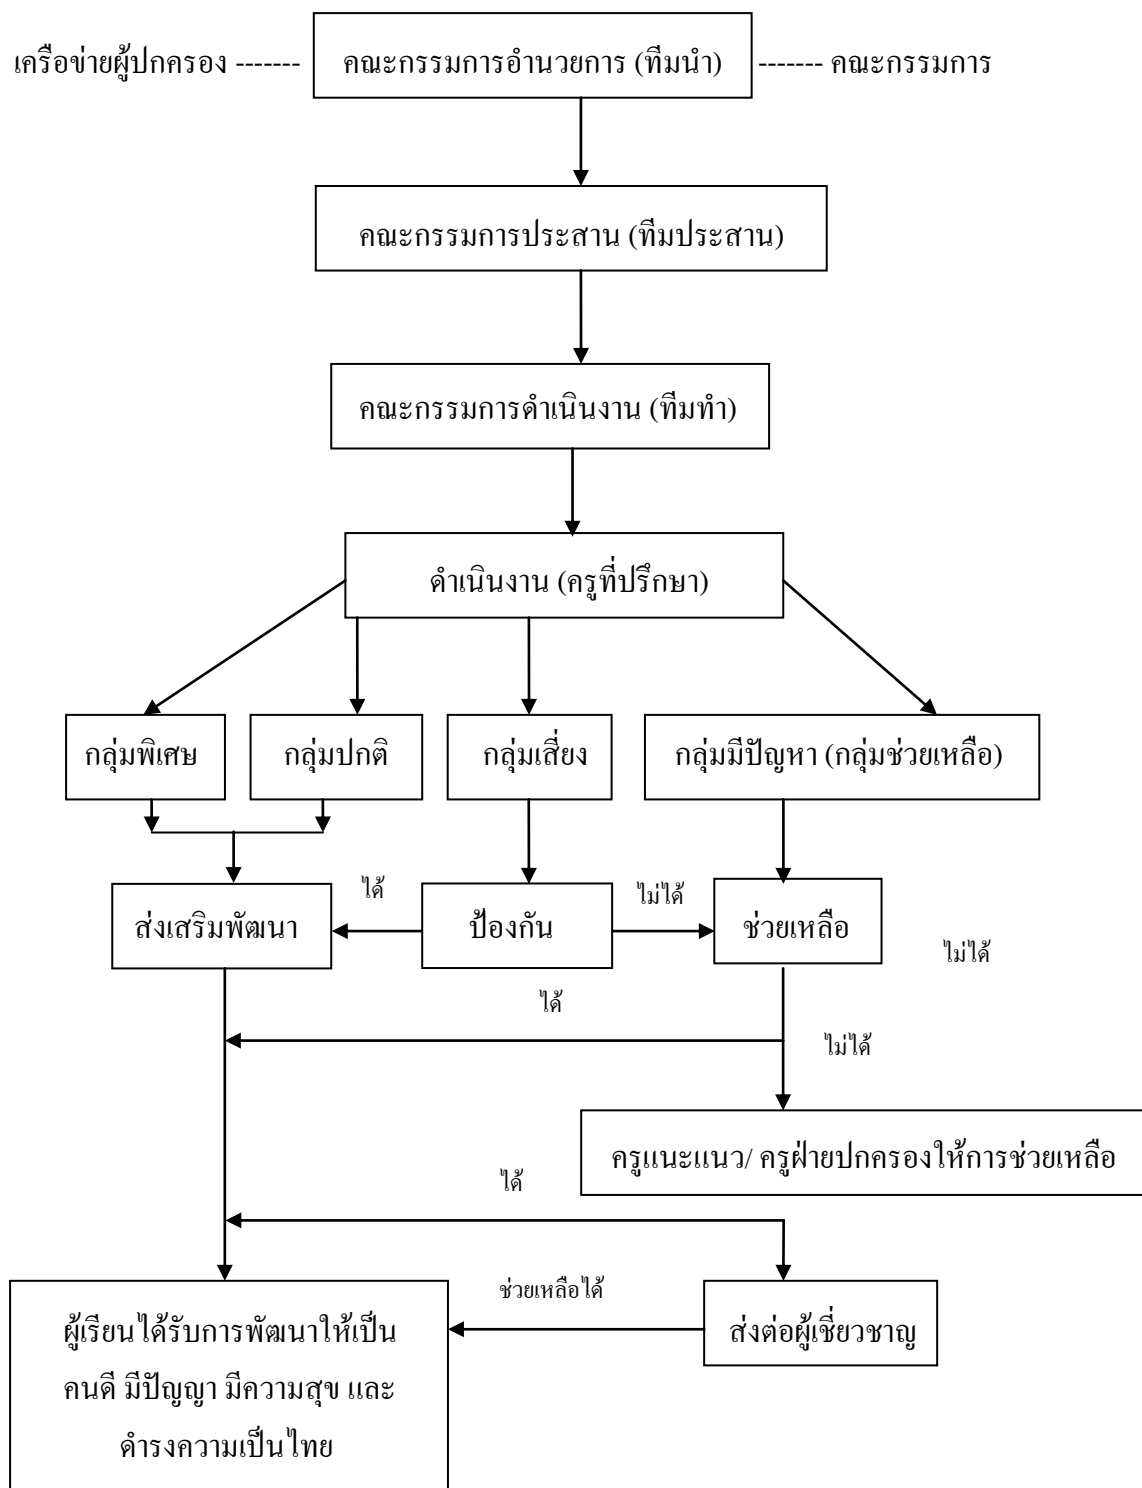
เครือข่ายผู้ปกครอง ------- คณะกรรมการอำนวยการ (ทีมนำ) ------- คณะกรรมการ

คณะกรรมการประสาน (ทีมประสาน)

คณะกรรมการดำเนินงาน (ทีมทำ)

ดำเนินงาน (ครูที่ปรึกษา)

กลุ่มพิเศษ

กลุ่มปกติ

กลุ่มเสี่ยง

กลุ่มมีปัญหา (กลุ่มช่วยเหลือ)

ได้

ส่งเสริมพัฒนา

ป้องกัน

ไม่ได้

ช่วยเหลือ

ไม่ได้

ได้

ไม่ได้

ครูแนะแนว/ ครูฝ่ายปกครองให้การช่วยเหลือ

ได้

ช่วยเหลือได้

ผู้เรียนได้รับการพัฒนาให้เป็นคนดี มีปัญญา มีความสุข และดำรงความเป็นไทย

ส่งต่อผู้เชี่ยวชาญ